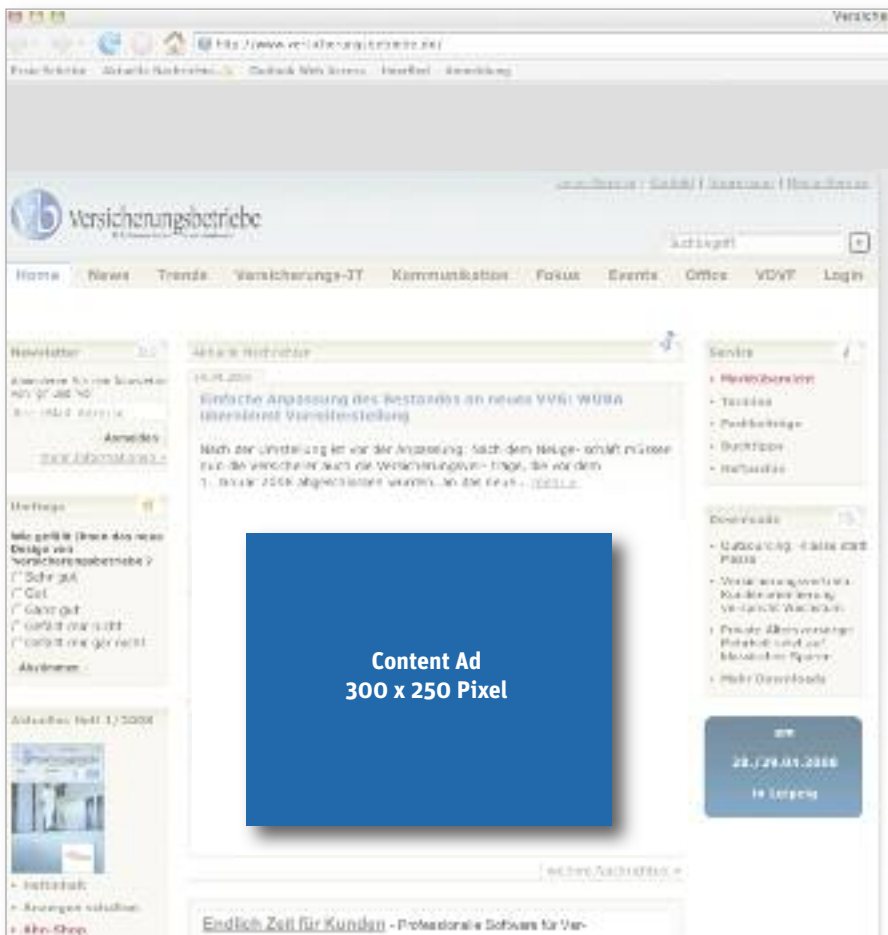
Versiche

Versicherungsbetriebe

Suchbegriff

Home News Trends Versicherungs-IT Kommunikation Fokus Events Office VDVF Login

Newsletter

Anmelden

Umfrage

Wie gefällt Ihnen das neue Design von Versicherungsbetriebe?

Sehr gut

Gut

Ganz gut

Gefällt mir nicht

Gefällt mir gar nicht

Abstimmen

Aktuelles Heft 1/2008

Aktuelle Nachrichten

Einfache Anpassung des Bestandes an neues VVG: WÜBA übernimmt Vorreiterstellung

Nach der Umstellung ist vor der Anpassung: Nach dem Neugeschäft müssen nun die Versicherer auch die Versicherungsverträge, die vor dem 1. Januar 2008 abgeschlossen wurden, an das neue ...

Content Ad
300 x 250 Pixel

Endlich Zeit für Kunden - Professionelle Software für Ver-

Service

Downloads

Mehr Downloads

28./29.01.2008

in Leipzig